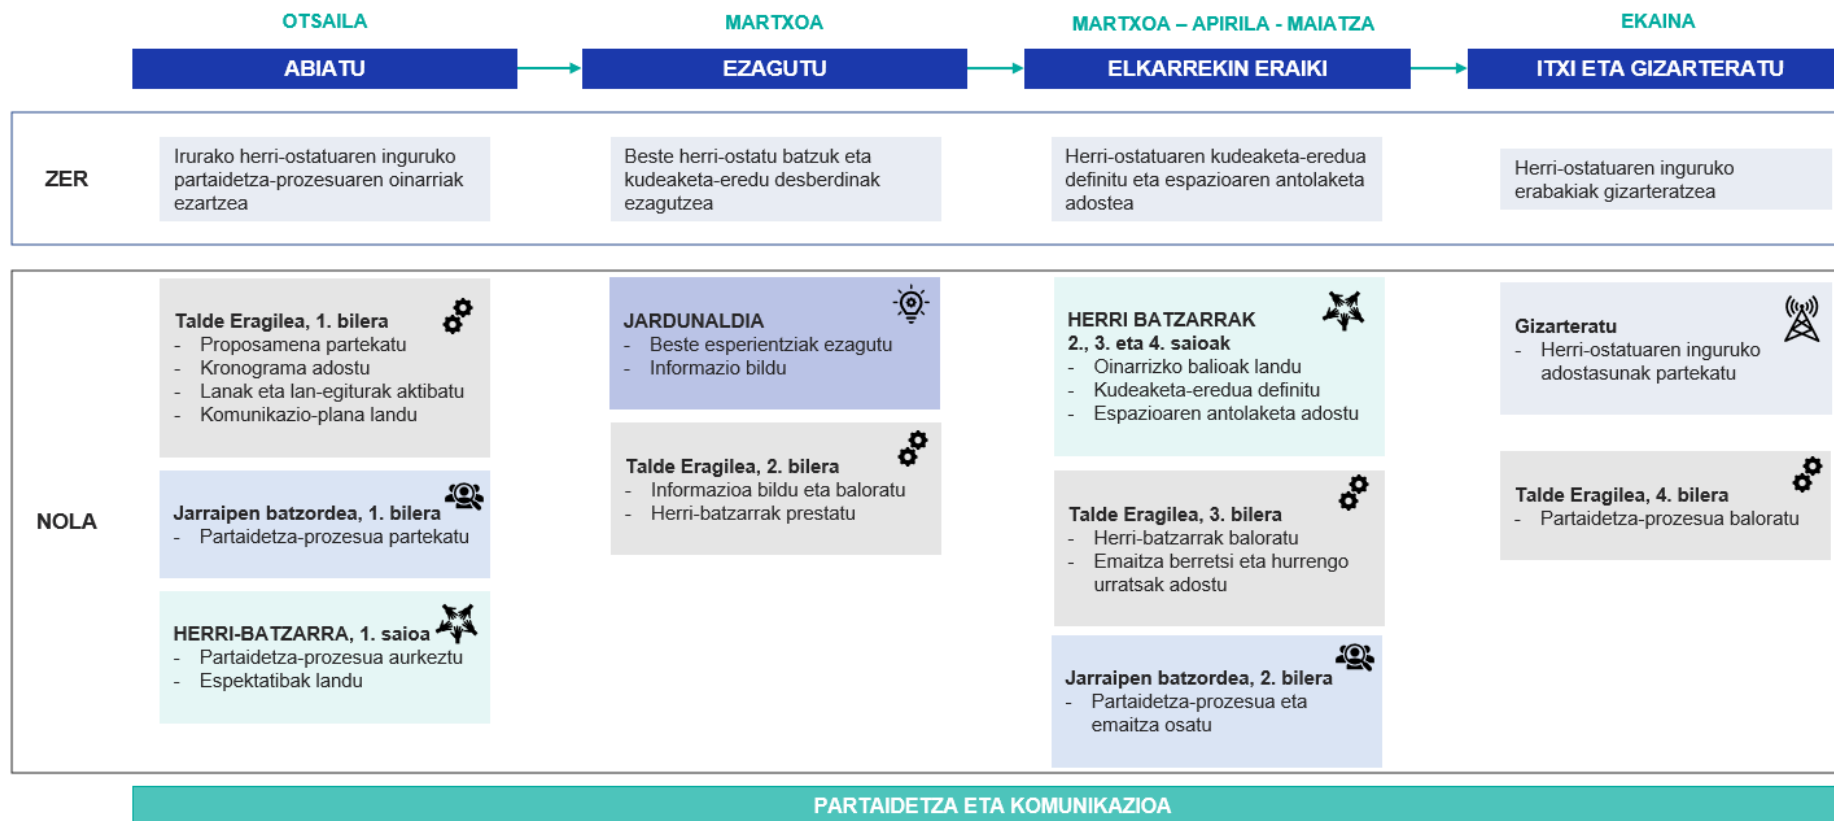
OTSAILA

ABIATU

MARTXOA

EZAGUTU

MARTXOA – APIRILA - MAIATZA

ELKARREKIN ERAIKI

EKAINA

ITXI ETA GIZARTERATU

ZER

Irurako herri-ostatuaren inguruko partaidetza-prozesuaren oinarriak ezartzea

Beste herri-ostatu batzuk eta kudeaketa-eredu desberdinak ezagutzea

Herri-ostatuaren kudeaketa-eredua definitu eta espazioaren antolaketa adostea

Herri-ostatuaren inguruko erabakiak gizarteratzea

NOLA

Talde Eragilea, 1. bilera
- Proposamena partekatu
- Kronograma adostu
- Lanak eta lan-egiturak aktibatu
- Komunikazio-plana landu

Jarraipen batzordea, 1. bilera
- Partaidetza-prozesua partekatu

HERRI-BATZARRA, 1. saioa
- Partaidetza-prozesua aurkeztu
- Espektatibak landu

JARDUNALDIA
- Beste esperientziak ezagutu
- Informazio bildu

Talde Eragilea, 2. bilera
- Informazioa bildu eta baloratu
- Herri-batzarrak prestatu

HERRI BATZARRAK
2., 3. eta 4. saioak
- Oinarrizko balioak landu
- Kudeaketa-eredua definitu
- Espazioaren antolaketa adostu

Talde Eragilea, 3. bilera
- Herri-batzarrak baloratu
- Emaitza berretsi eta hurrengo urratsak adostu

Jarraipen batzordea, 2. bilera
- Partaidetza-prozesua eta emaitza osatu

Gizarteratu
- Herri-ostatuaren inguruko adostasunak partekatu

Talde Eragilea, 4. bilera
- Partaidetza-prozesua baloratu

PARTAIDETZA ETA KOMUNIKAZIOA